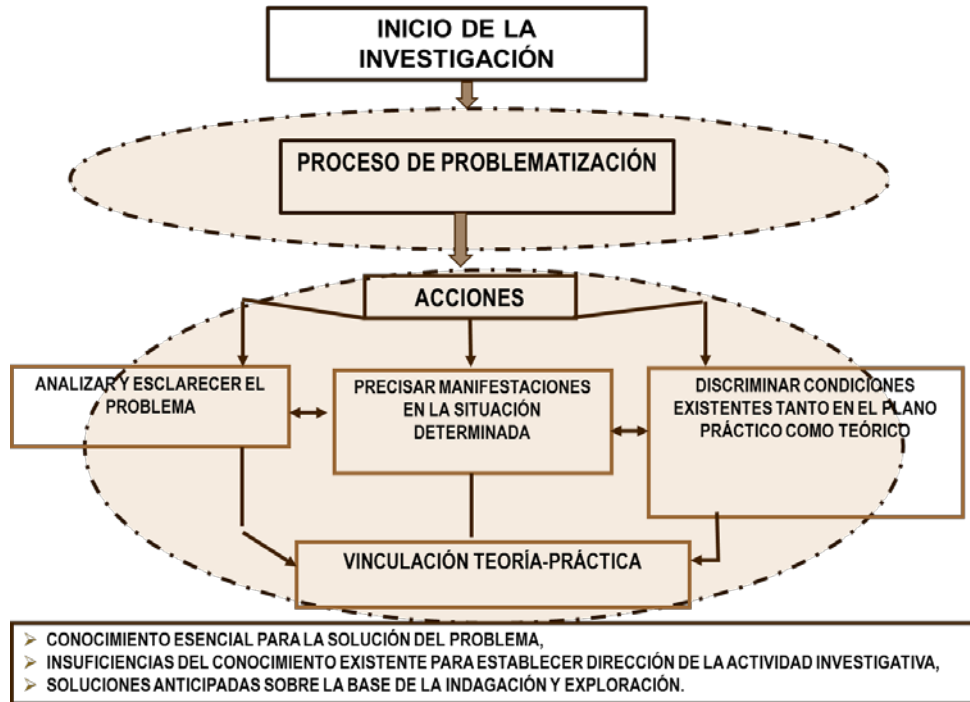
INICIO DE LA INVESTIGACIÓN

PROCESO DE PROBLEMATIZACIÓN

ACCIONES

ANALIZAR Y ESCLARECER EL PROBLEMA

PRECISAR MANIFESTACIONES EN LA SITUACIÓN DETERMINADA

DISCRIMINAR CONDICIONES EXISTENTES TANTO EN EL PLANO PRÁCTICO COMO TEÓRICO

VINCULACIÓN TEORÍA-PRÁCTICA

➢ CONOCIMIENTO ESENCIAL PARA LA SOLUCIÓN DEL PROBLEMA,
➢ INSUFICIENCIAS DEL CONOCIMIENTO EXISTENTE PARA ESTABLECER DIRECCIÓN DE LA ACTIVIDAD INVESTIGATIVA,
➢ SOLUCIONES ANTICIPADAS SOBRE LA BASE DE LA INDAGACIÓN Y EXPLORACIÓN.